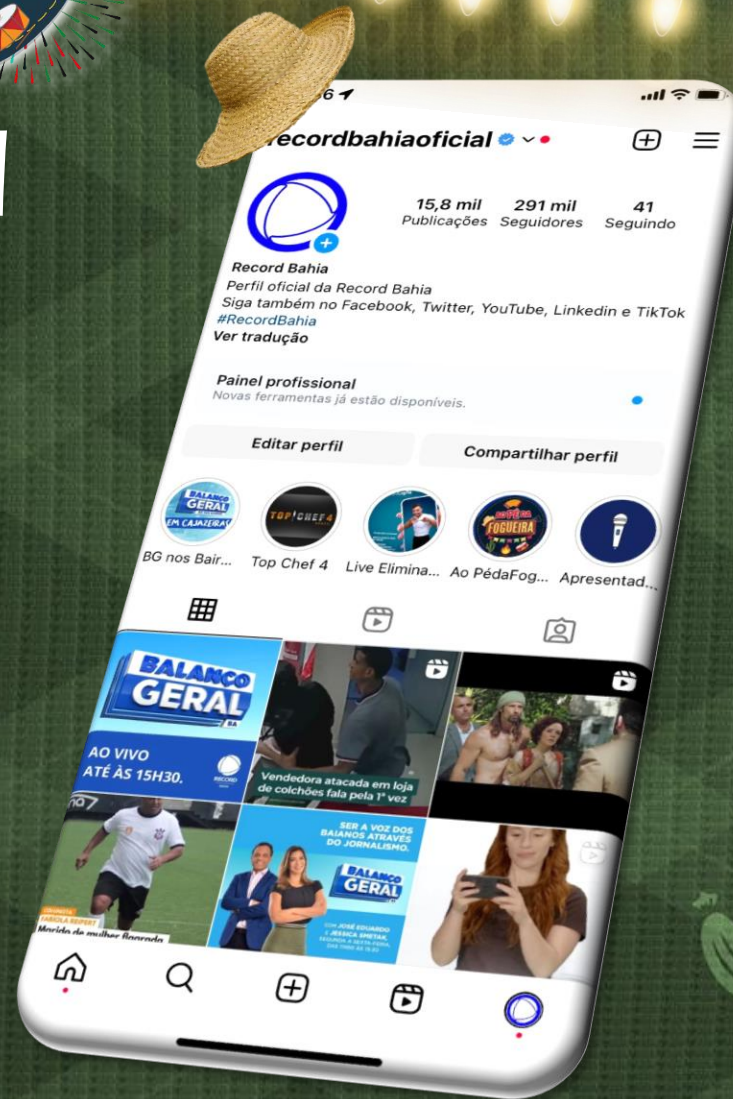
6

recordbahiaoficial

15,8 mil
Publicações

291 mil
Seguidores

41
Seguindo

Record Bahia
Perfil oficial da Record Bahia
Siga também no Facebook, Twitter, YouTube, Linkedin e TikTok
#RecordBahia
Ver tradução

Painel profissional
Novas ferramentas já estão disponíveis.

Editar perfil

Compartilhar perfil

BALANÇO GERAL EM CAJAZEIRAS
BG nos Bair...

TOP CHEF 4
Top Chef 4

Live Elimina...

PÉDAGÓGICO FOGUEIRA
Ao PédaFog...

Apresentad...

BALANÇO GERAL BA
AO VIVO
ATÉ ÀS 15H30.
RECORD

Vendedora atacada em loja de colchões fala pela 1ª vez

FABIOLA REIPERT
Marido de mulher flagrada

SER A VOZ DOS BAIANOS ATRAVÉS DO JORNALISMO.
BALANÇO GERAL
COM JOSÉ EDUARDO E JESSICA SMETAK
SEGUNDA A SEXTA-FEIRA